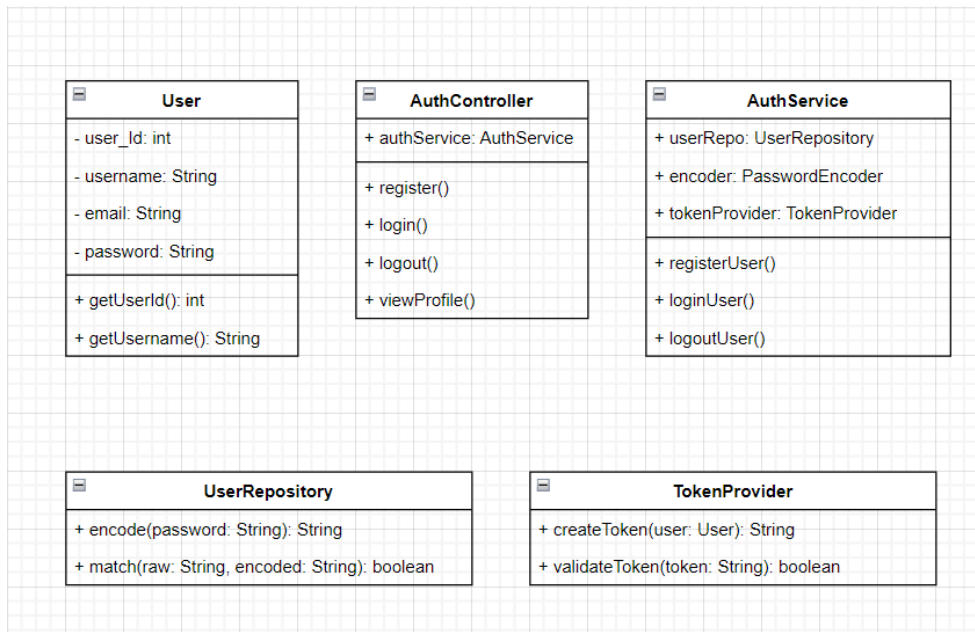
User

- user_Id: int
- username: String
- email: String
- password: String

+ getUserId(): int
+ getUsername(): String

AuthController

+ authService: AuthService

+ register()
+ login()
+ logout()
+ viewProfile()

AuthService

+ userRepo: UserRepository
+ encoder: PasswordEncoder
+ tokenProvider: TokenProvider

+ registerUser()
+ loginUser()
+ logoutUser()

UserRepository

+ encode(password: String): String
+ match(raw: String, encoded: String): boolean

TokenProvider

+ createToken(user: User): String
+ validateToken(token: String): boolean